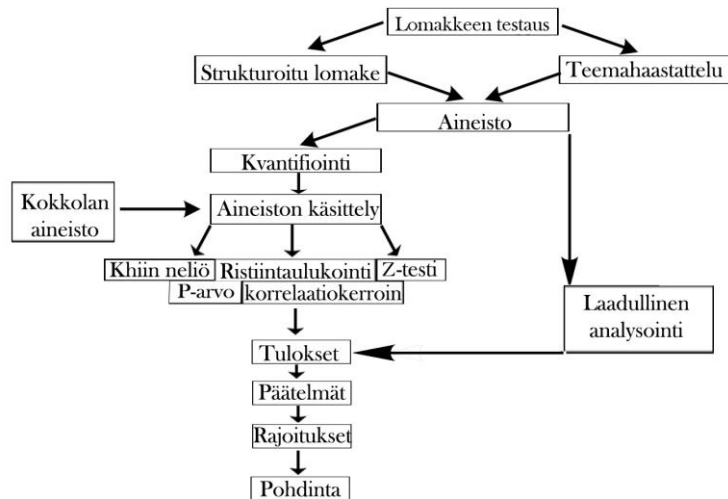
Lomakkeen testaus

Strukturoitu lomake

Teemahaastattelu

Aineisto

Kvantifiointi

Kokkolan aineisto

Aineiston käsittely

Khiin neliö

Ristiintaulukointi

Z-testi

P-arvo

korrelaatiokerroin

Laadullinen analysointi

Tulokset

Päätelmät

Rajoitukset

Pohdinta